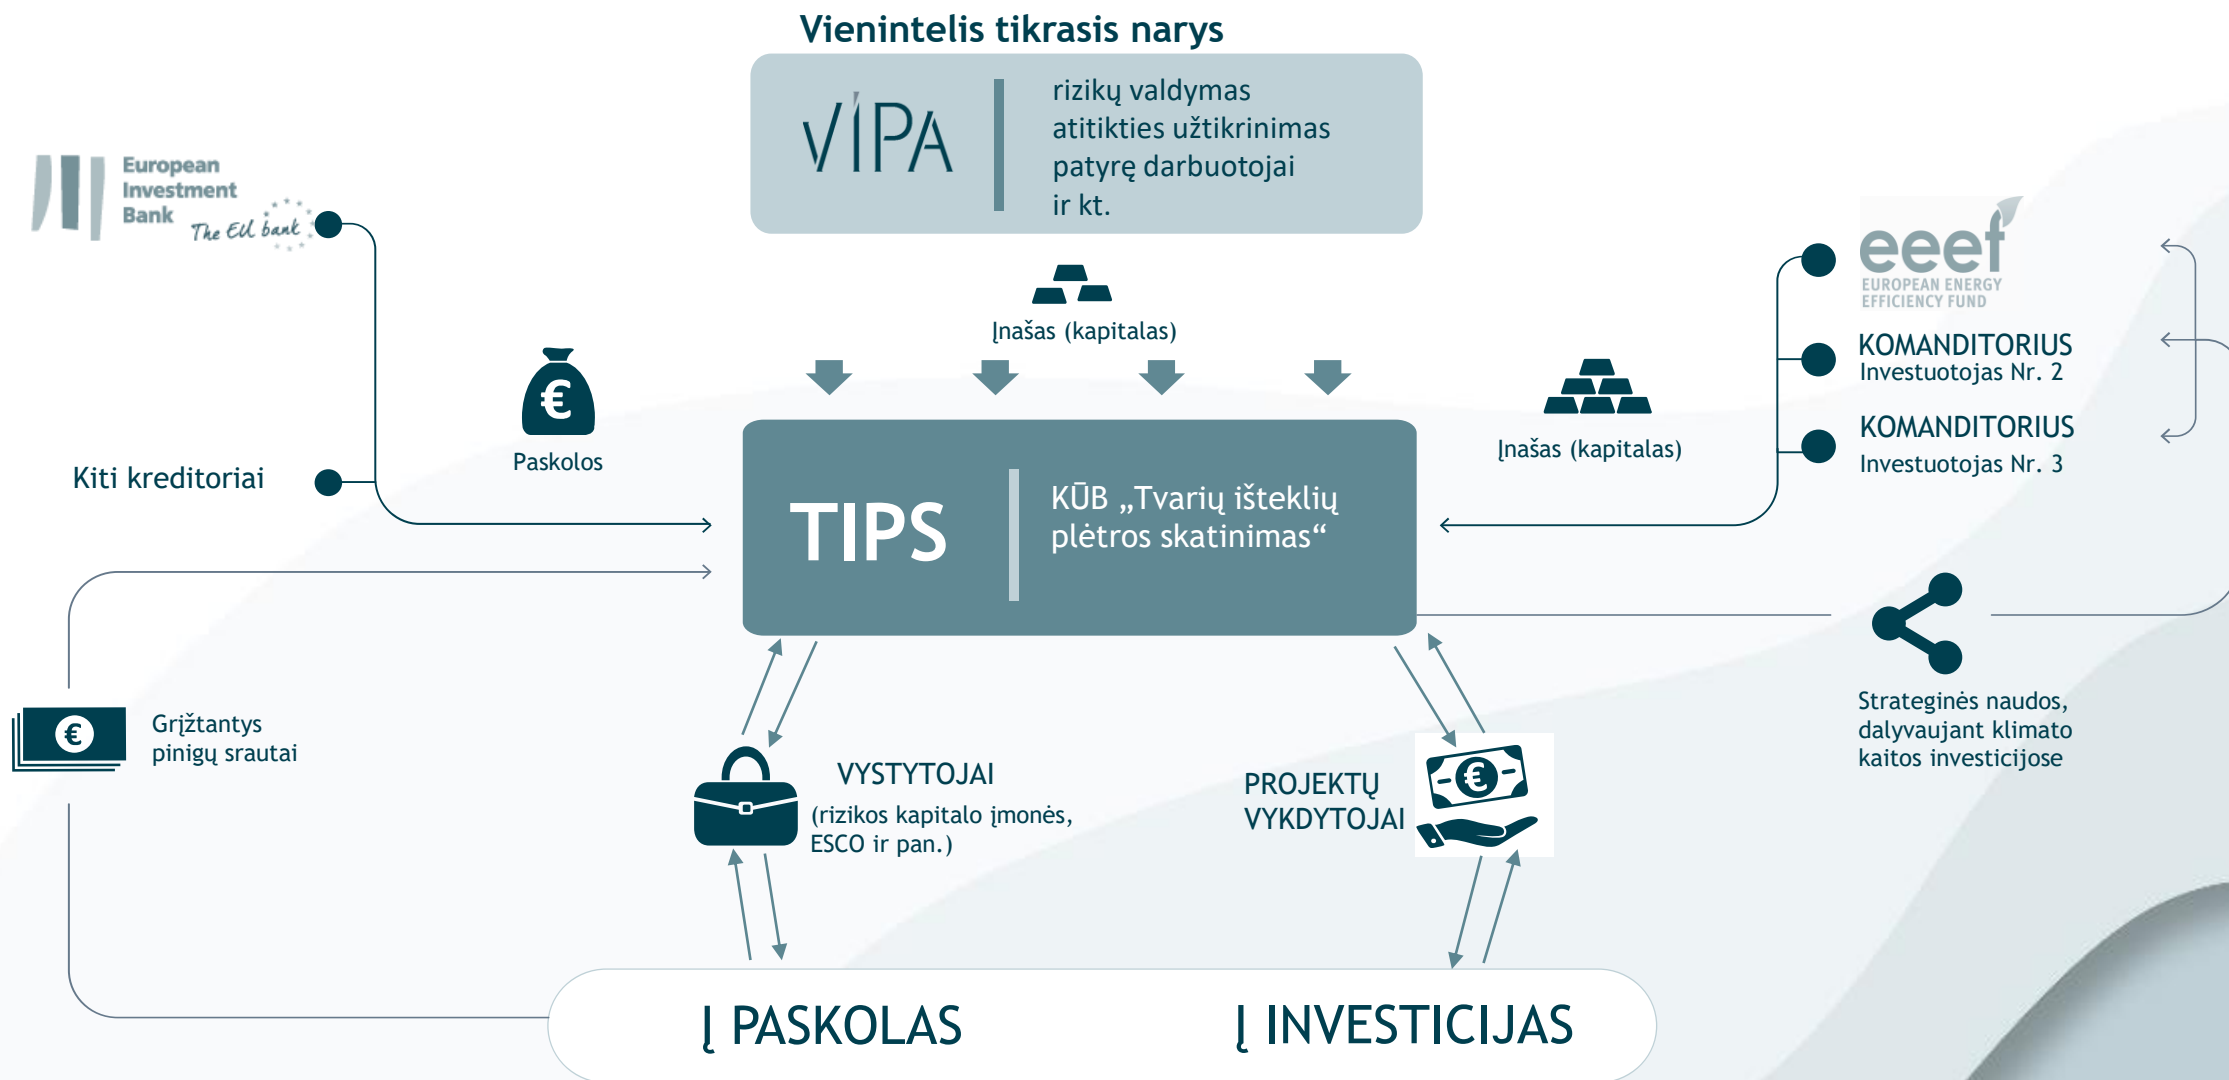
Vienintelis tikrasis narys

VIPA

rizikų valdymas
atitikties užtikrinimas
patyrę darbuotojai
ir kt.

European Investment Bank The EU bank

Įnašas (kapitalas)

eeef EUROPEAN ENERGY EFFICIENCY FUND

KOMANDITORIUS
Investuotojas Nr. 2

KOMANDITORIUS
Investuotojas Nr. 3

Paskolos

Įnašas (kapitalas)

Kiti kreditoriai

TIPS

KŪB „Tvarių išteklių plėtros skatinimas“

Strateginės naudos, dalyvaujant klimato kaitos investicijose

Grįžtantys pinigų srautai

VYSTYTOJAI
(rizikos kapitalo įmonės, ESCO ir pan.)

PROJEKTŲ VYKDYTOJAI

Į PASKOLAS

Į INVESTICIJAS